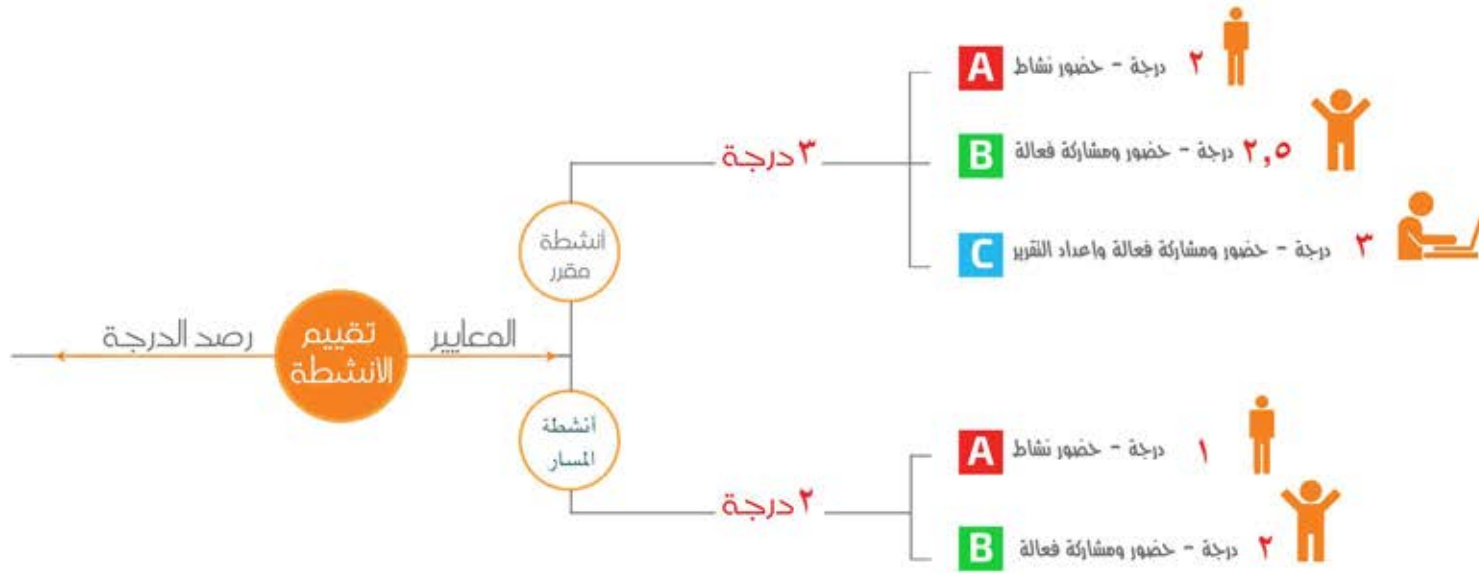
تقييم الانشطة

رصد الدرجة

المعايير

أنشطة مقرر

٣ درجة

A ٢ درجة - حضور نشاط

B ٢,٥ درجة - حضور ومشاركة فعالة

C ٣ درجة - حضور ومشاركة فعالة واعداد التقرير

أنشطة المسار

٢ درجة

A ١ درجة - حضور نشاط

B ٢ درجة - حضور ومشاركة فعالة